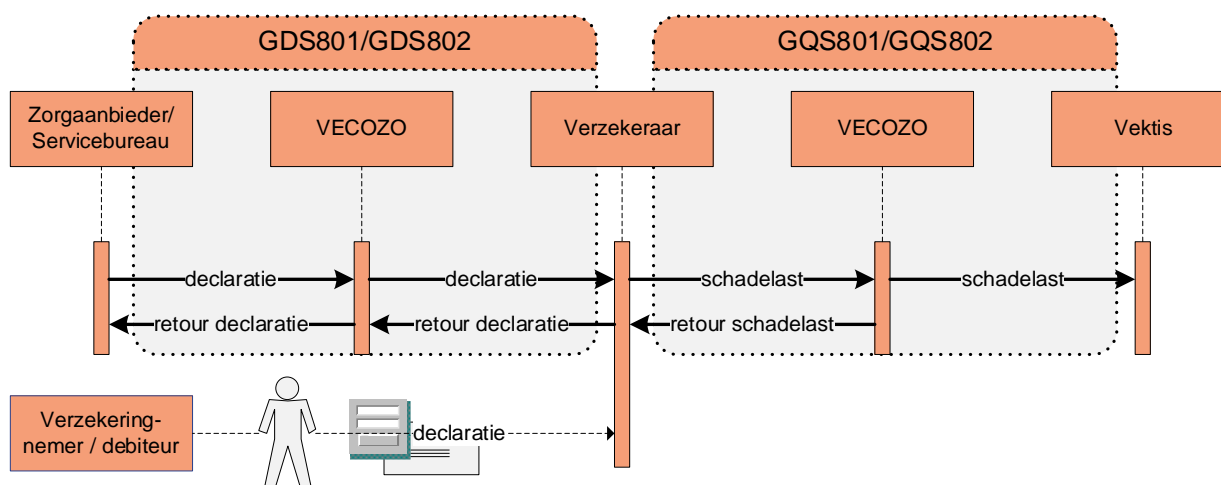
GDS801/GDS802

GQS801/GQS802

Zorgaanbieder/ Servicebureau

VECOZO

Verzekeraar

VECOZO

Vektis

declaratie

declaratie

schadelast

schadelast

retour declaratie

retour declaratie

retour schadelast

Verzekeringnemer / debiteur

declaratie